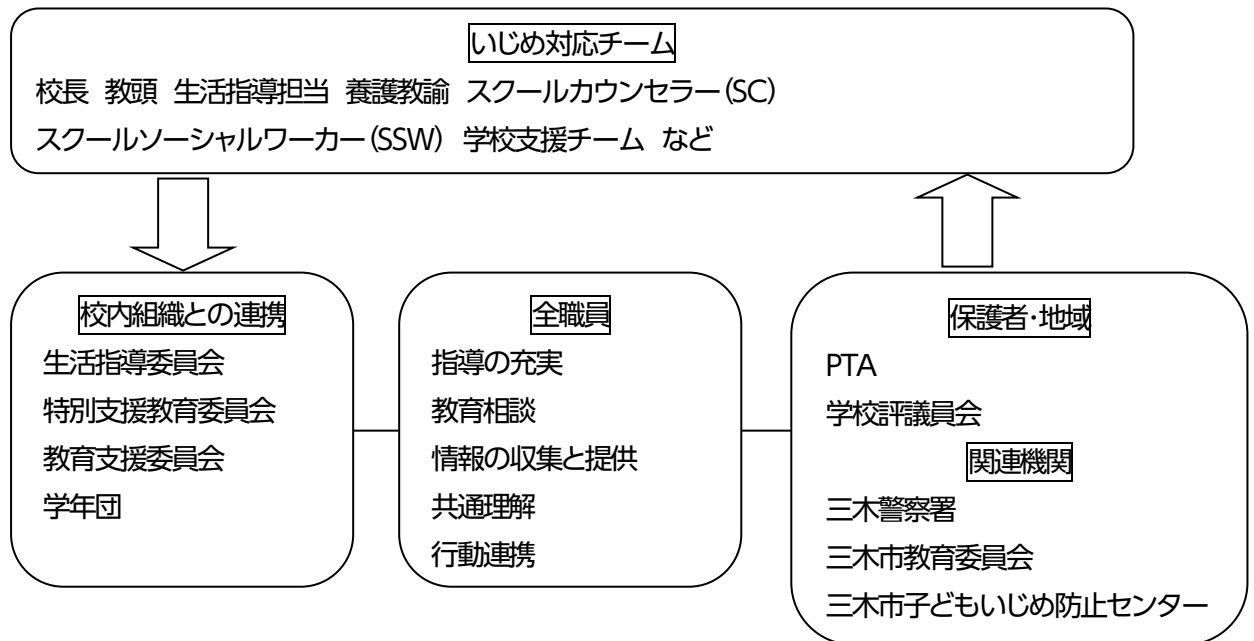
いじめ対応チーム

校長 教頭 生活指導担当 養護教諭 スクールカウンセラー(SC)
スクールソーシャルワーカー(SSW) 学校支援チーム など

校内組織との連携

生活指導委員会
特別支援教育委員会
教育支援委員会
学年団

全職員

指導の充実
教育相談
情報の収集と提供
共通理解
行動連携

保護者・地域

PTA
学校評議員会

関連機関

三木警察署
三木市教育委員会
三木市子どもいじめ防止センター